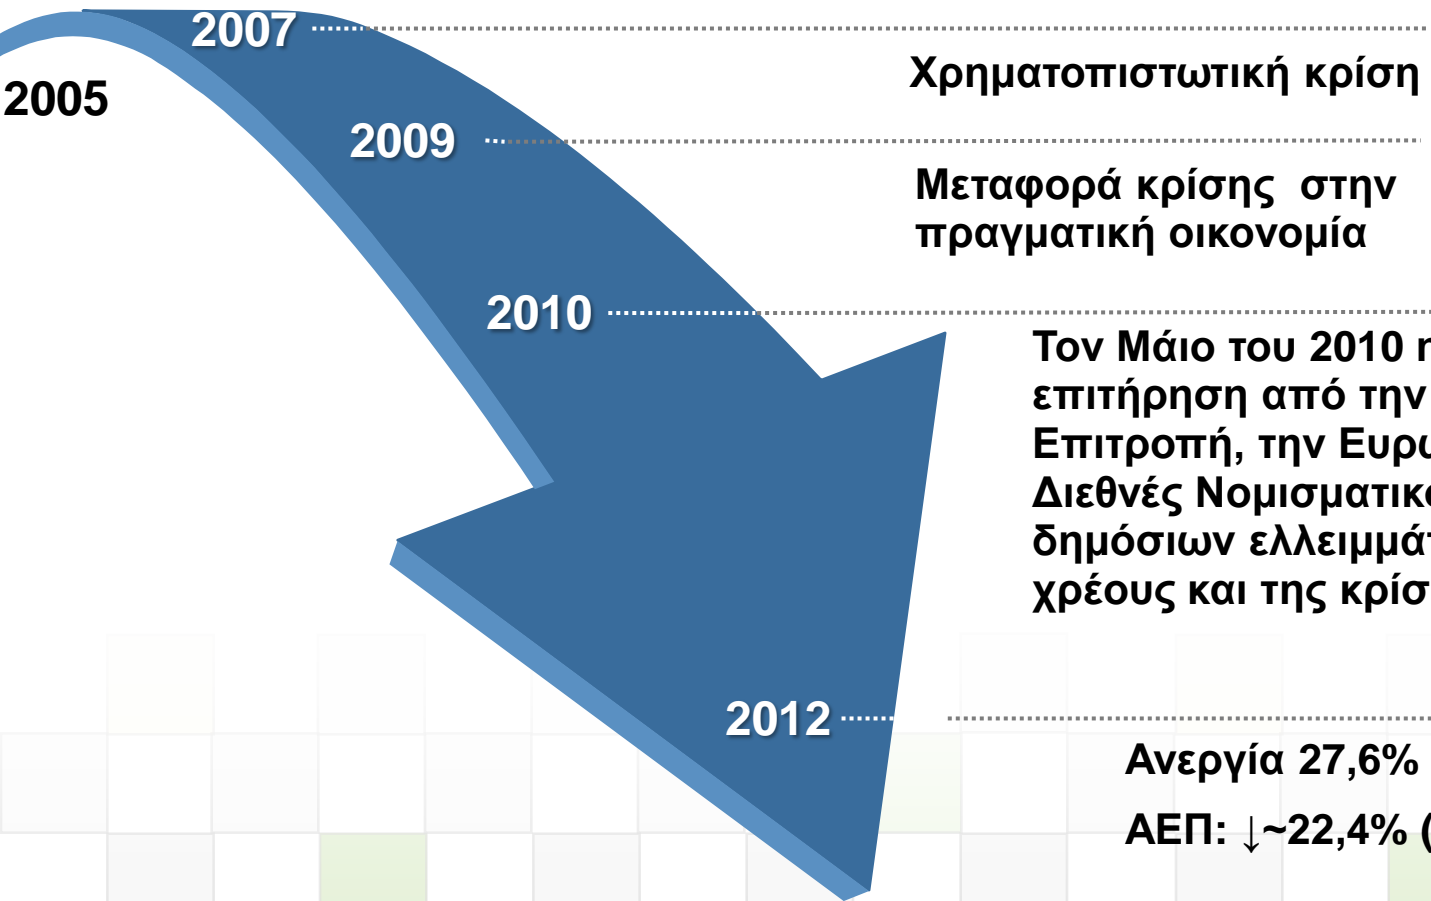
2007

2005

Χρηματοπιστωτική κρίση

2009

Μεταφορά κρίσης στην πραγματική οικονομία

2010

Τον Μάιο του 2010 η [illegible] επιτήρηση από την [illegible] Επιτροπή, την Ευρ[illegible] Διεθνές Νομισματικ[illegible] δημόσιων ελλειμμά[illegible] χρέους και της κρίσ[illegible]

2012

Ανεργία 27,6% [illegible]

ΑΕΠ: ↓~22,4% ([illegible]